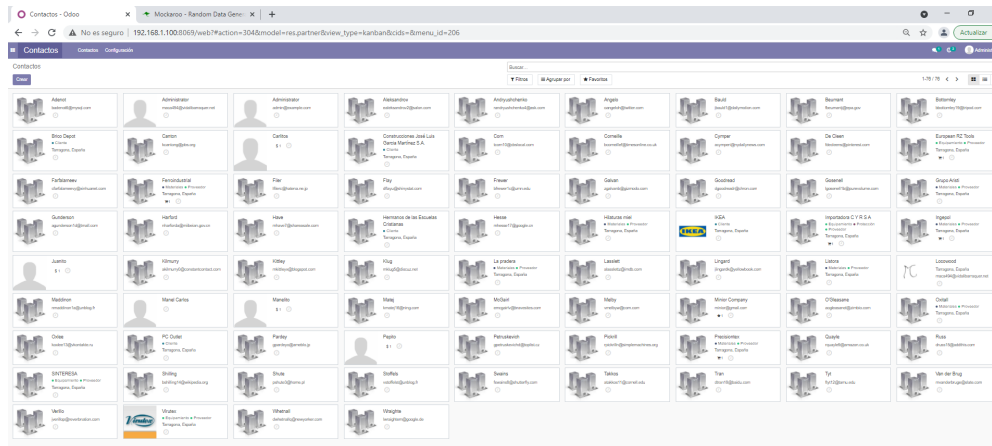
Contactos - Odoo
Mockaroo - Random Data Generator
No es seguro | 192.168.1.100:8069/web?#action=304&model=res.partner&view_type=kanban&cids=&menu_id=206
Actualizar

Contactos Contactos Configuración
Administrator

Contactos
Crear
Buscar...
Filtros Agrupar por Favoritos
1-78 / 78

Ademir
Administrator
Administrator
Aleksandrov
Andryushchenko
Angelo
Bauld
Baumert
Bottomley
Brico Depot
Cliente
Tarragona, España
Canton
Carlitos
Construcciones José Luis García Martínez S.A.
Cliente
Tarragona, España
Corn
Cornelle
Cympar
De Clean
European RZ Tools
Equipamiento Proveedor
Tarragona, España
Farfaraneev
Ferroindustrial
Materiales Proveedor
Tarragona, España
Flier
Floy
Frewer
Galvan
Goodhead
Gosenell
Grupo Arisli
Materiales Proveedor
Tarragona, España
Gunderson
Harford
Have
Hermanos de las Escuelas Cristianas
Cliente
Tarragona, España
Hesse
Hilaturas miel
Materiales Proveedor
Tarragona, España
IKEA
Cliente
Tarragona, España
Importadora C Y R S A
Equipamiento Proveedor
Proveedor
Tarragona, España
Ingespl
Materiales Proveedor
Tarragona, España
Juanito
Kilmurry
Kittley
Klug
La pradera
Materiales Proveedor
Tarragona, España
Lasslett
Lingard
Listora
Materiales Proveedor
Tarragona, España
Locowood
Tarragona, España
Maddimon
Manel Carlos
Manolito
Matej
McDade
Melby
Minion Company
O'Shaessey
Materiales Proveedor
Tarragona, España
Orbell
Materiales Proveedor
Tarragona, España
Ortas
PC Outlet
Cliente
Tarragona, España
Pardey
Pepito
Petrushevich
Pickrill
Precisiontec
Materiales Proveedor
Tarragona, España
Quayle
Russ
SINTERESA
Equipamiento Proveedor
Tarragona, España
Shilling
Shute
Stoffels
Swains
Takkos
Tran
Tyt
Van der Brug
Vertto
Viruteo
Equipamiento Proveedor
Tarragona, España
Whetnall
Wraighte